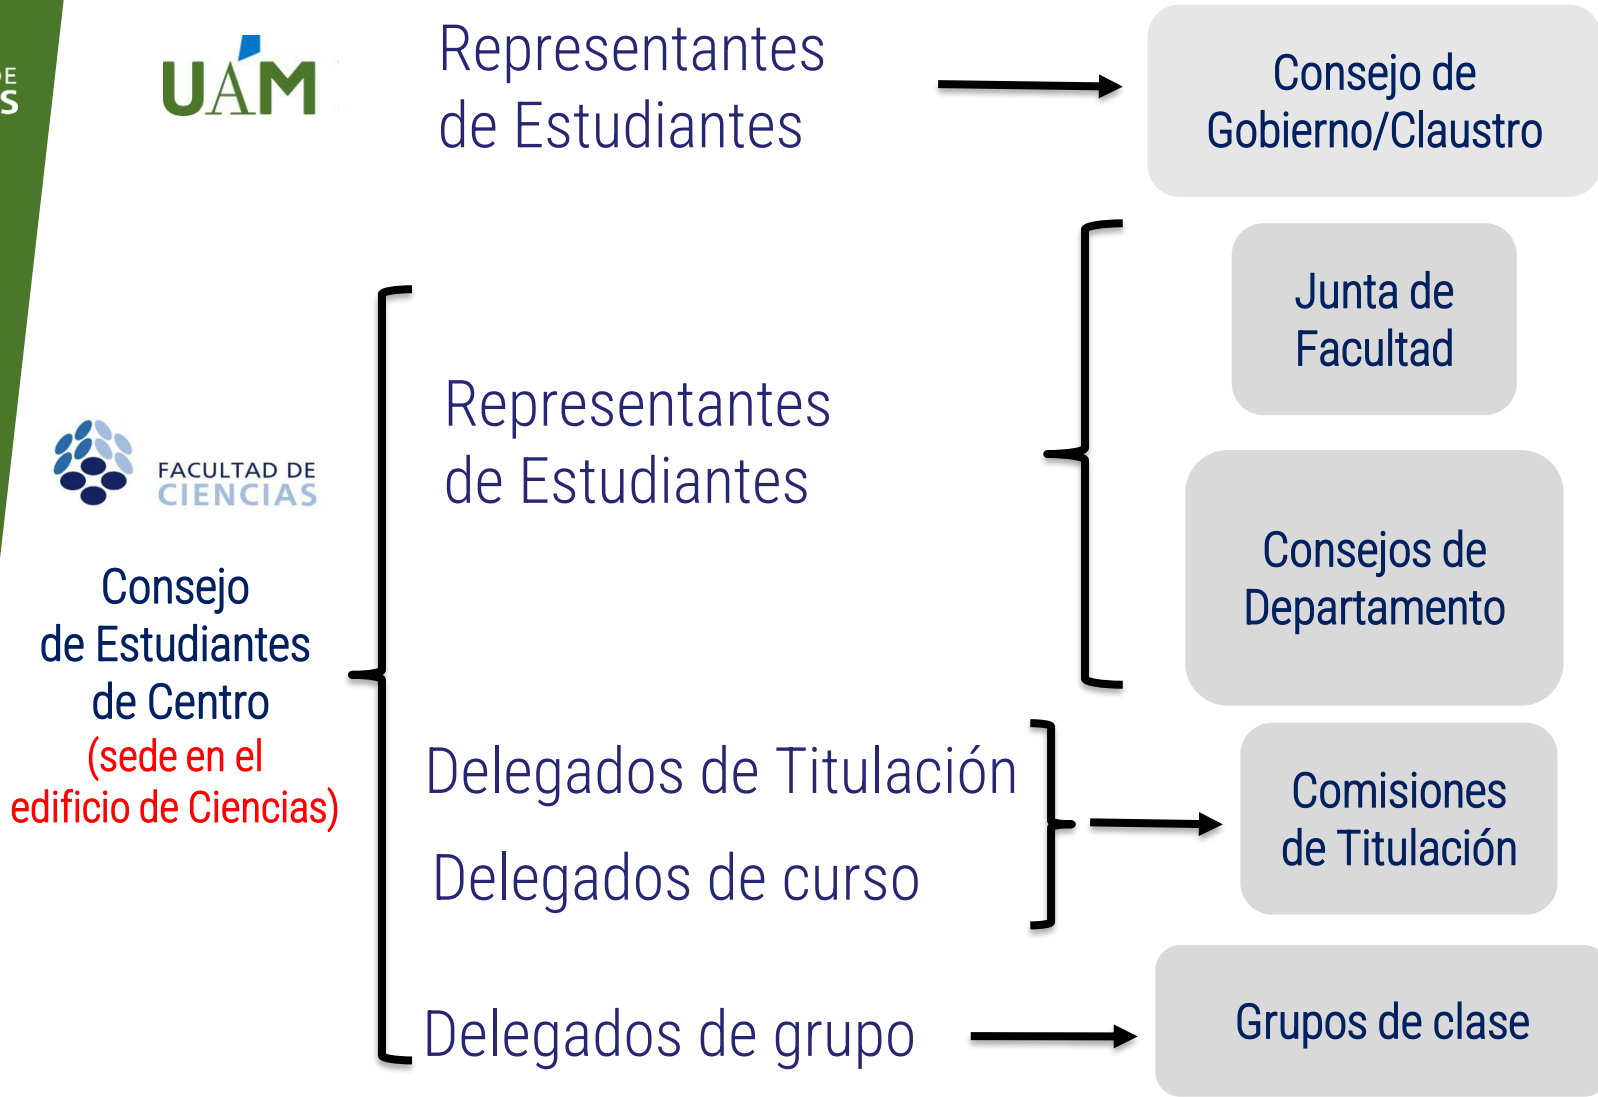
E
S

UAM

Representantes de Estudiantes

Consejo de Gobierno/Claustro

FACULTAD DE CIENCIAS

Consejo de Estudiantes de Centro (sede en el edificio de Ciencias)

Representantes de Estudiantes

Junta de Facultad

Consejos de Departamento

Delegados de Titulación

Delegados de curso

Comisiones de Titulación

Delegados de grupo

Grupos de clase